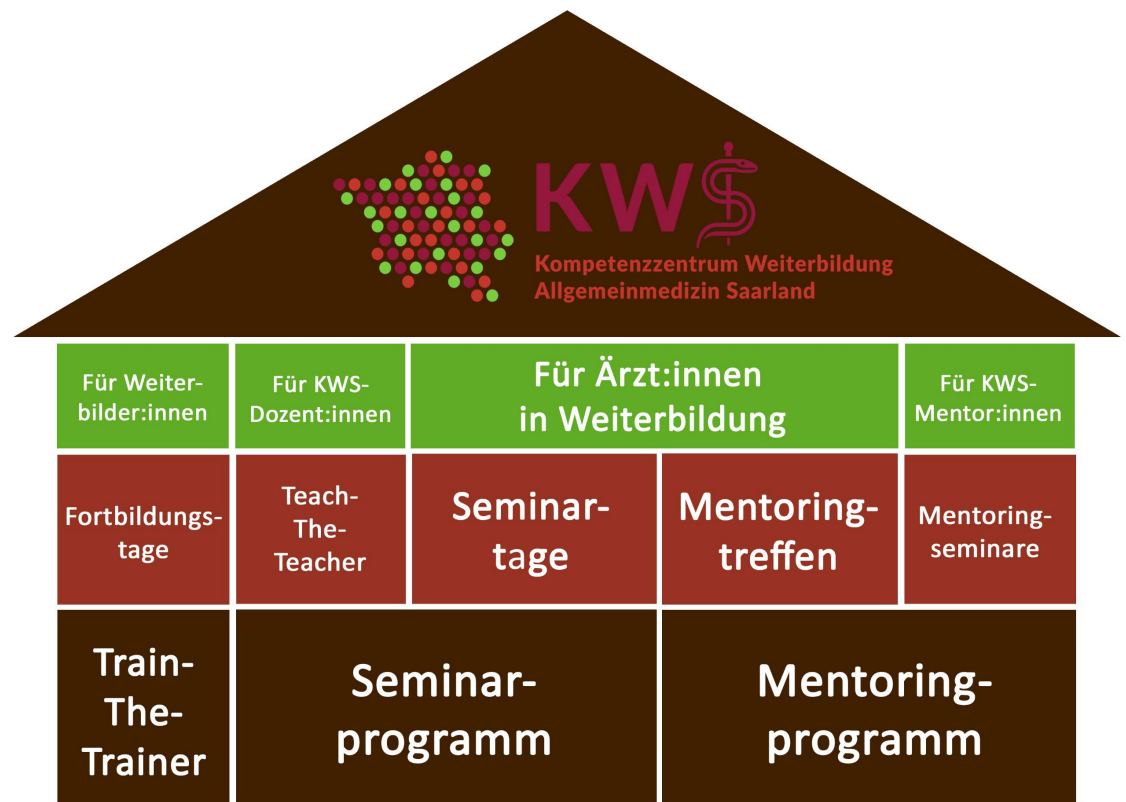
KWS
Kompetenzzentrum Weiterbildung Allgemeinmedizin Saarland

| Für Weiterbilder:innen | Für KWS-Dozent:innen | Für Ärzt:innen in Weiterbildung | | Für KWS-Mentor:innen |
|---|---|---|---|---|
| Fortbildungstage | Teach-The-Teacher | Seminartage | Mentoringtreffen | Mentoringseminare |
| Train-The-Trainer | Seminarprogramm | | Mentoringprogramm | |